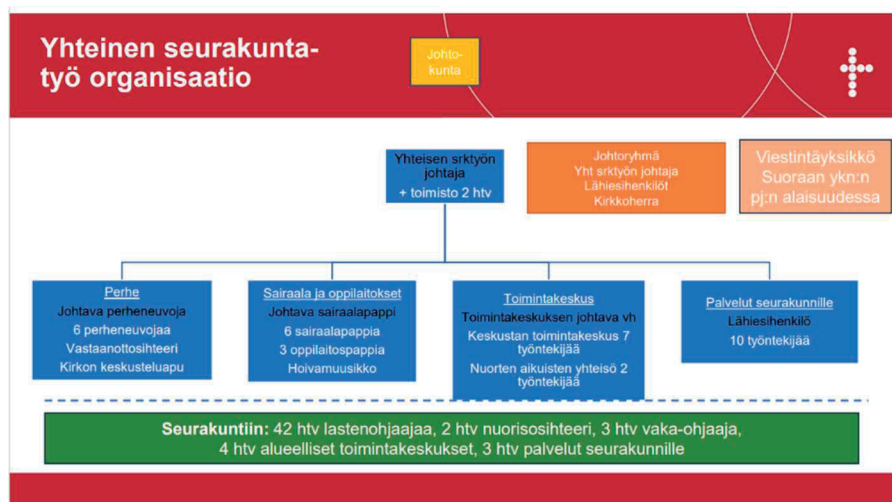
Yhteinen seurakuntatyö organisaatio

Johtokunta

Yhteisen srktyön johtaja
+ toimisto 2 htv

Johtoryhmä
Yht srktyön johtaja
Lähiesihenkilöt
Kirkkoherra

Viestintäyksikkö
Suoraan ykn:n pj:n alaisuudessa

Perhe
Johtava perheneuvoja
6 perheneuvojaa
Vastaanottosihteeri
Kirkon keskusteluapu

Sairaala ja oppilaitokset
Johtava sairaalapappi
6 sairaalapappia
3 oppilaitospappia
Hoivamuusikko

Toimintakeskus
Toimintakeskuksen johtava vh
Keskustan toimintakeskus 7 työntekijää
Nuorten aikuisten yhteisö 2 työntekijää

Palvelut seurakunnille
Lähiesihenkilö
10 työntekijää

Seurakuntiin: 42 htv lastenohjaajaa, 2 htv nuorisosihteeri, 3 htv vaka-ohjaaja, 4 htv alueelliset toimintakeskukset, 3 htv palvelut seurakunnille